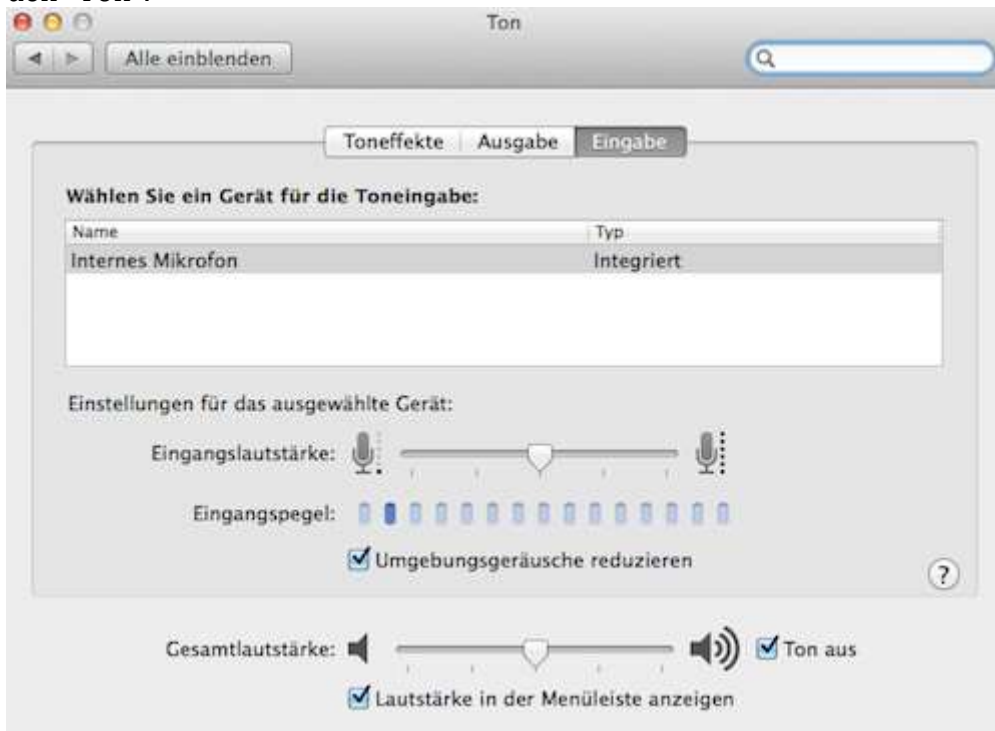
Ton

Alle einblenden

Toneffekte | Ausgabe | Eingabe

Wählen Sie ein Gerät für die Toneingabe:

| Name | Typ |
|---|---|
| Internes Mikrofon | Integriert |

Einstellungen für das ausgewählte Gerät:

Eingangslautstärke:

Eingangspegel:

Umgebungsgeräusche reduzieren

?

Gesamtlautstärke:

Ton aus

Lautstärke in der Menüleiste anzeigen